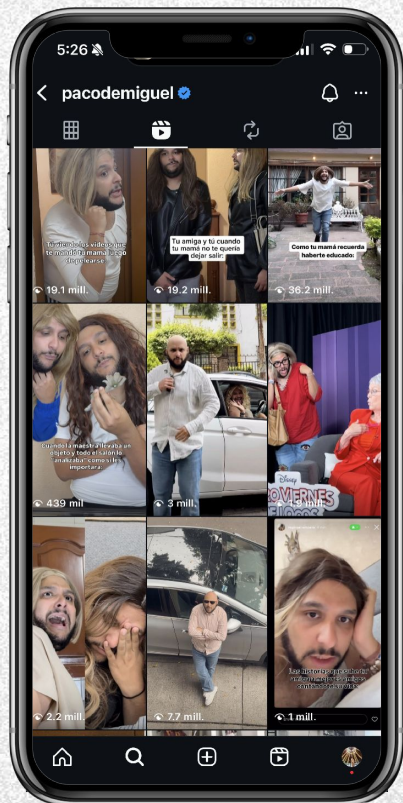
5:26

pacodemiguel

Tú viendo los videos que te mandó tu mamá luego de bloquearse

19.1 mill.

Tu amiga y tú cuando tu mamá no te quería dejar salir:

19.2 mill.

Como tu mamá recuerda haberte educado:

36.2 mill.

Cuando la maestra llevaba un objeto y todo el salón lo "analizaba" como si le importara:

439 mil

3 mill.

DISNEY
GOVERNES
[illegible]

2.2 mill.

7.7 mill.

Las historias que sube mi mamá cuando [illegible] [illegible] con sus amigas:

1 mill.